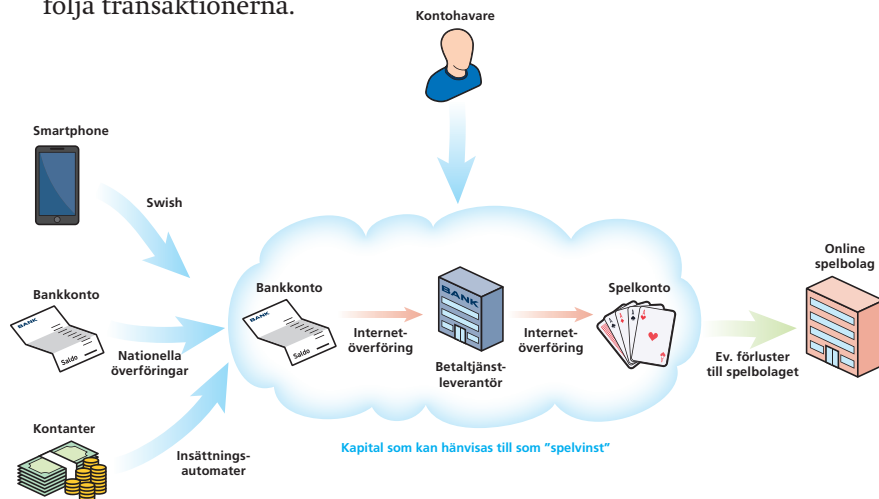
följa transaktionerna.

Kontohavare

Smartphone

Swish

Bankkonto

BANK

Saldo

Nationella överföringar

Kontanter

Insättningsautomater

Bankkonto

BANK

Saldo

Internetöverföring

BANK

Betaltjänstleverantör

Internetöverföring

Spelkonto

Ev. förluster till spelbolaget

Online spelbolag

Kapital som kan hänvisas till som "spelvinst"